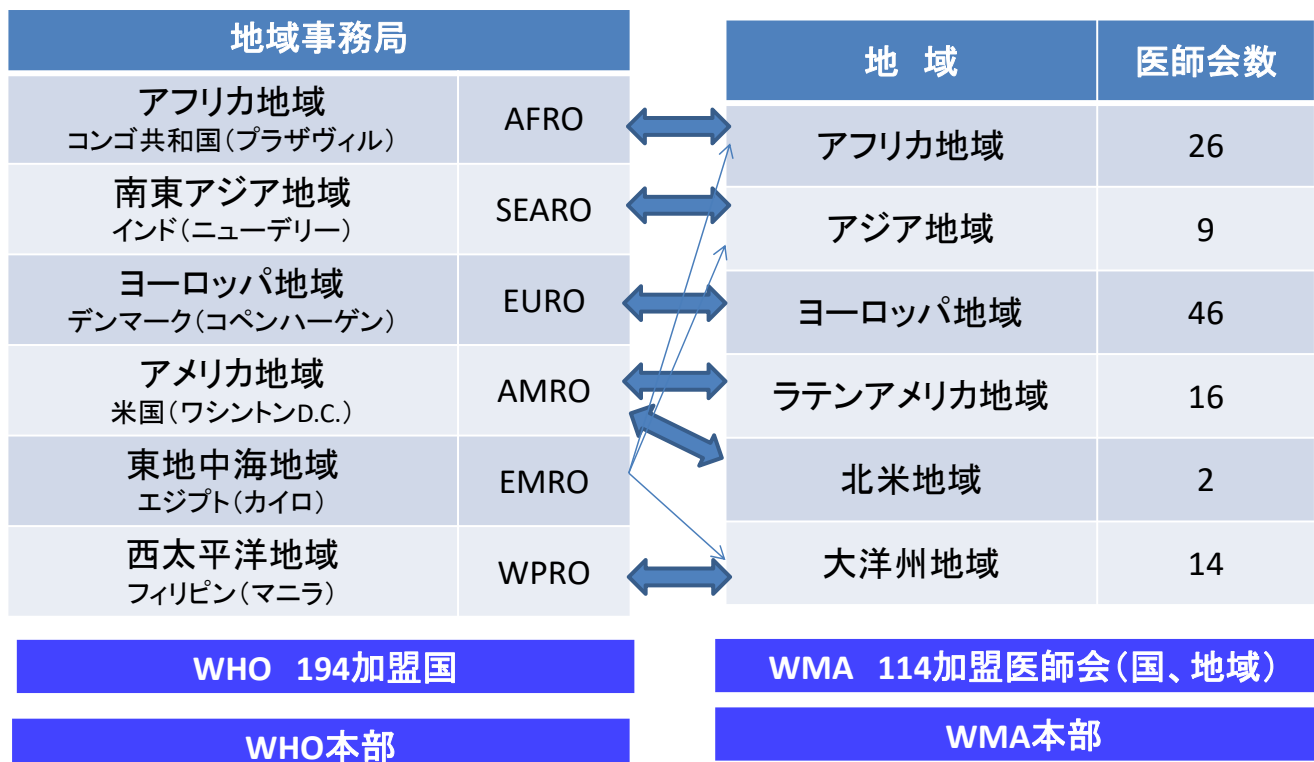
| 地域事務局 | |
|---|---|
| アフリカ地域<br>コンゴ共和国(ブラザヴィル) | AFRO |
| 南東アジア地域<br>インド(ニューデリー) | SEARO |
| ヨーロッパ地域<br>デンマーク(コペンハーゲン) | EURO |
| アメリカ地域<br>米国(ワシントンD.C.) | AMRO |
| 東地中海地域<br>エジプト(カイロ) | EMRO |
| 西太平洋地域<br>フィリピン(マニラ) | WPRO |

| 地　域 | 医師会数 |
|---|---|
| アフリカ地域 | 26 |
| アジア地域 | 9 |
| ヨーロッパ地域 | 46 |
| ラテンアメリカ地域 | 16 |
| 北米地域 | 2 |
| 大洋州地域 | 14 |

WHO　194加盟国

WMA　114加盟医師会(国、地域)

WHO本部

WMA本部